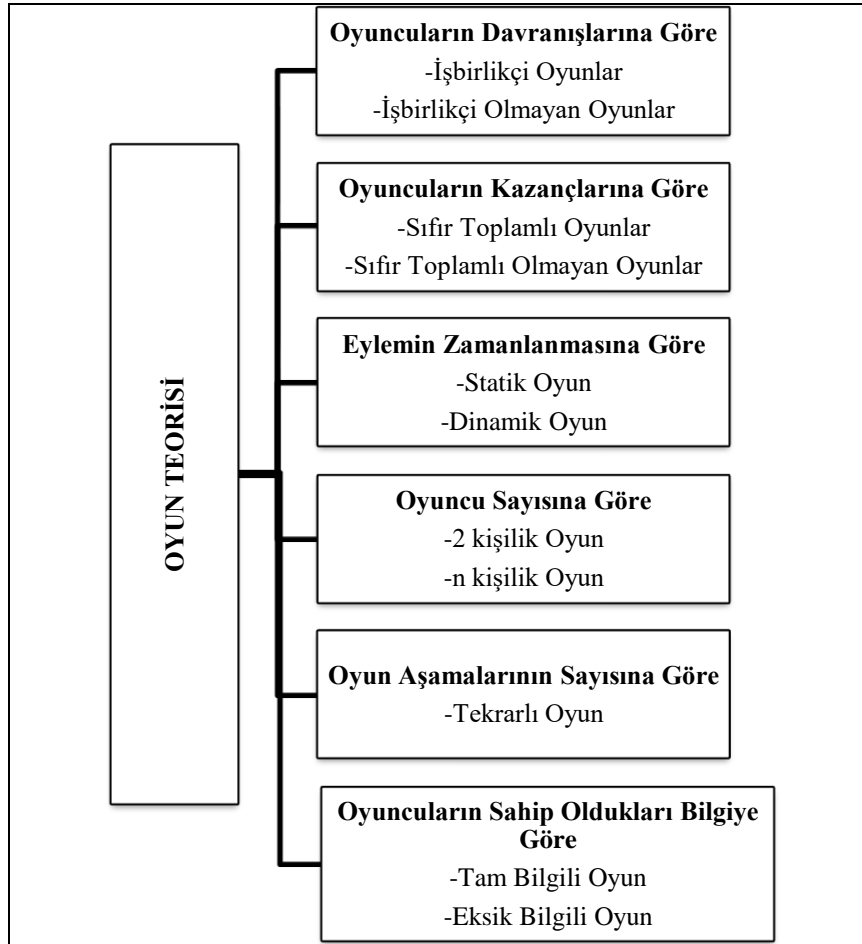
OYUN TEORİSİ

Oyuncuların Davranışlarına Göre
-İşbirlikçi Oyunlar
-İşbirlikçi Olmayan Oyunlar

Oyuncuların Kazançlarına Göre
-Sıfır Toplamlı Oyunlar
-Sıfır Toplamlı Olmayan Oyunlar

Eylemin Zamanlanmasına Göre
-Statik Oyun
-Dinamik Oyun

Oyuncu Sayısına Göre
-2 kişilik Oyun
-n kişilik Oyun

Oyun Aşamalarının Sayısına Göre
-Tekrarlı Oyun

Oyuncuların Sahip Oldukları Bilgiye Göre
-Tam Bilgili Oyun
-Eksik Bilgili Oyun